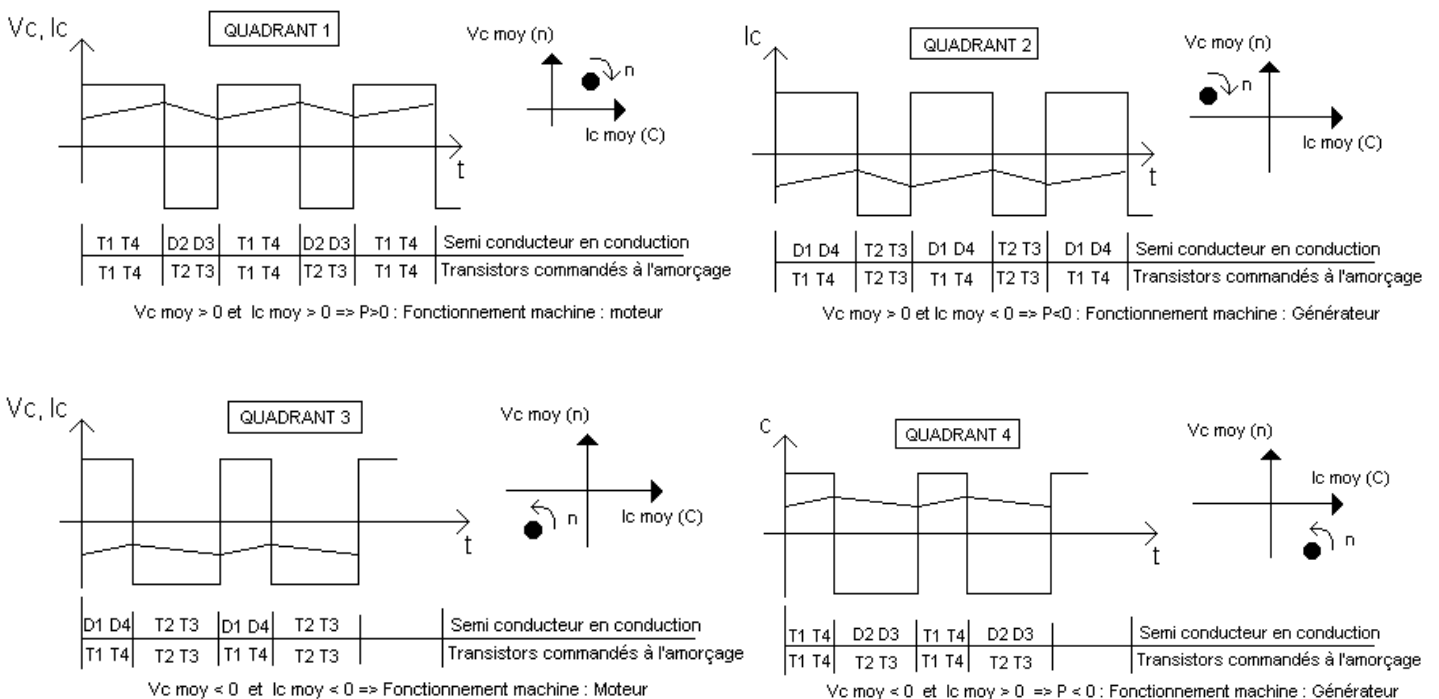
Vc, Ic

QUADRANT 1

Vc moy (n)

n

Ic moy (C)

t

| T1 T4 | D2 D3 | T1 T4 | D2 D3 | T1 T4 | Semi conducteur en conduction |
|---|---|---|---|---|---|
| T1 T4 | T2 T3 | T1 T4 | T2 T3 | T1 T4 | Transistors commandés à l'amorçage |

Vc moy > 0 et Ic moy > 0 => P>0 : Fonctionnement machine : moteur

Ic

QUADRANT 2

Vc moy (n)

n

Ic moy (C)

t

| D1 D4 | T2 T3 | D1 D4 | T2 T3 | D1 D4 | Semi conducteur en conduction |
|---|---|---|---|---|---|
| T1 T4 | T2 T3 | T1 T4 | T2 T3 | T1 T4 | Transistors commandés à l'amorçage |

Vc moy > 0 et Ic moy < 0 => P<0 : Fonctionnement machine : Générateur

Vc, Ic

QUADRANT 3

Vc moy (n)

Ic moy (C)

n

t

| D1 D4 | T2 T3 | D1 D4 | T2 T3 | | Semi conducteur en conduction |
|---|---|---|---|---|---|
| T1 T4 | T2 T3 | T1 T4 | T2 T3 | | Transistors commandés à l'amorçage |

Vc moy < 0 et Ic moy < 0 => Fonctionnement machine : Moteur

c

QUADRANT 4

Vc moy (n)

Ic moy (C)

n

t

| T1 T4 | D2 D3 | T1 T4 | D2 D3 | | Semi conducteur en conduction |
|---|---|---|---|---|---|
| T1 T4 | T2 T3 | T1 T4 | T2 T3 | | Transistors commandés à l'amorçage |

Vc moy < 0 et Ic moy > 0 => P < 0 : Fonctionnement machine : Générateur